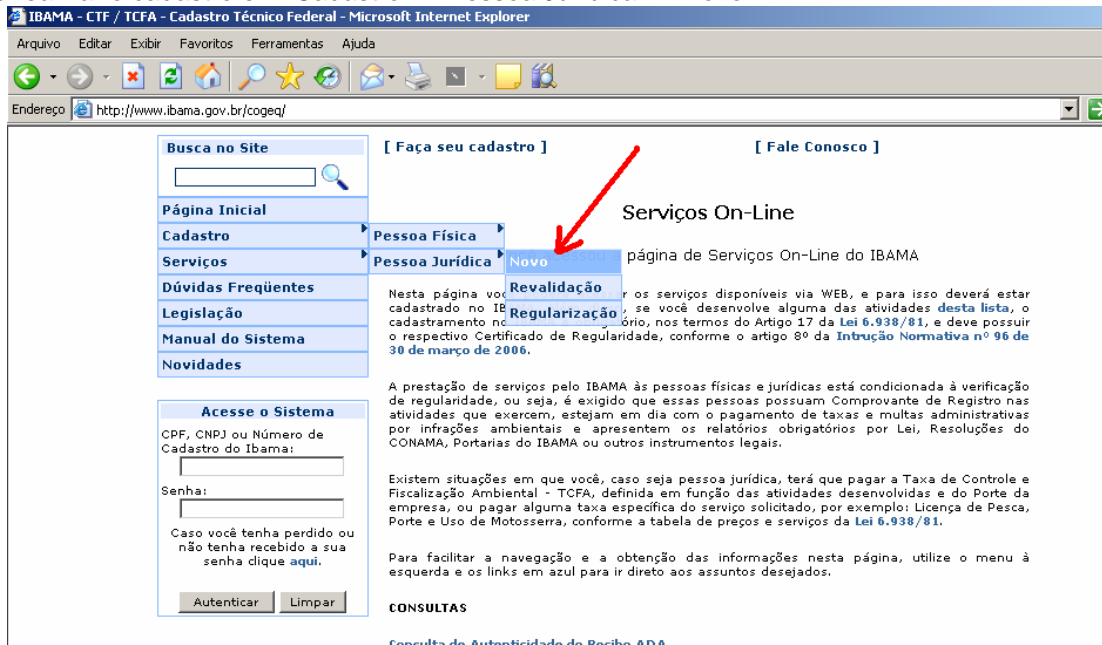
IBAMA - CTF / TCFA - Cadastro Técnico Federal - Microsoft Internet Explorer

Arquivo Editar Exibir Favoritos Ferramentas Ajuda

Endereço http://www.ibama.gov.br/cogeq/

Busca no Site

Página Inicial
Cadastro
Serviços
Dúvidas Freqüentes
Legislação
Manual do Sistema
Novidades

Pessoa Física
Pessoa Jurídica

Novo
Revalidação
Regularização

Acesse o Sistema

CPF, CNPJ ou Número de Cadastro do Ibama:

Senha:

Caso você tenha perdido ou não tenha recebido a sua senha clique aqui.

Autenticar Limpar

[ Faça seu cadastro ]

[ Fale Conosco ]

Serviços On-Line

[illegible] página de Serviços On-Line do IBAMA

Nesta página voc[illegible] os serviços disponíveis via WEB, e para isso deverá estar cadastrado no IB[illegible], se você desenvolve alguma das atividades desta lista, o cadastramento n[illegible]ório, nos termos do Artigo 17 da Lei 6.938/81, e deve possuir o respectivo Certificado de Regularidade, conforme o artigo 8º da Intrução Normativa nº 96 de 30 de março de 2006.

A prestação de serviços pelo IBAMA às pessoas físicas e jurídicas está condicionada à verificação de regularidade, ou seja, é exigido que essas pessoas possuam Comprovante de Registro nas atividades que exercem, estejam em dia com o pagamento de taxas e multas administrativas por infrações ambientais e apresentem os relatórios obrigatórios por Lei, Resoluções do CONAMA, Portarias do IBAMA ou outros instrumentos legais.

Existem situações em que você, caso seja pessoa jurídica, terá que pagar a Taxa de Controle e Fiscalização Ambiental - TCFA, definida em função das atividades desenvolvidas e do Porte da empresa, ou pagar alguma taxa específica do serviço solicitado, por exemplo: Licença de Pesca, Porte e Uso de Motosserra, conforme a tabela de preços e serviços da Lei 6.938/81.

Para facilitar a navegação e a obtenção das informações nesta página, utilize o menu à esquerda e os links em azul para ir direto aos assuntos desejados.

CONSULTAS

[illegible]